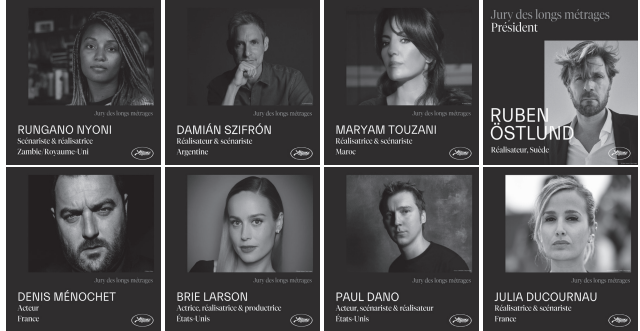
Jury des longs métrages
RUNGANO NYONI
Scénariste & réalisatrice
Zambie/Royaume-Uni

Jury des longs métrages
DAMIÁN SZIFRÓN
Réalisateur & scénariste
Argentine

Jury des longs métrages
MARYAM TOUZANI
Réalisatrice & scénariste
Maroc

Jury des longs métrages
Président
RUBEN ÖSTLUND
Réalisateur, Suède

Jury des longs métrages
DENIS MÉNOCHET
Acteur
France

Jury des longs métrages
BRIE LARSON
Actrice, réalisatrice & productrice
États-Unis

Jury des longs métrages
PAUL DANO
Acteur, scénariste & réalisateur
États-Unis

Jury des longs métrages
JULIA DUCOURNAU
Réalisatrice & scénariste
France